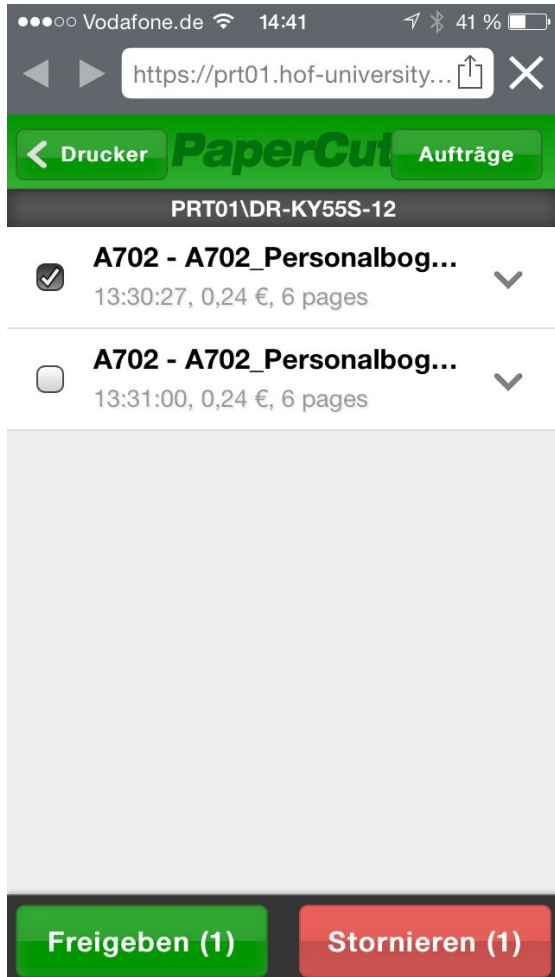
●●●○○ Vodafone.de 14:41 41 %

https://prt01.hof-university...

Drucker PaperCut Aufträge

PRT01\DR-KY55S-12

A702 - A702_Personalbog...
13:30:27, 0,24 €, 6 pages

A702 - A702_Personalbog...
13:31:00, 0,24 €, 6 pages

Freigeben (1) Stornieren (1)